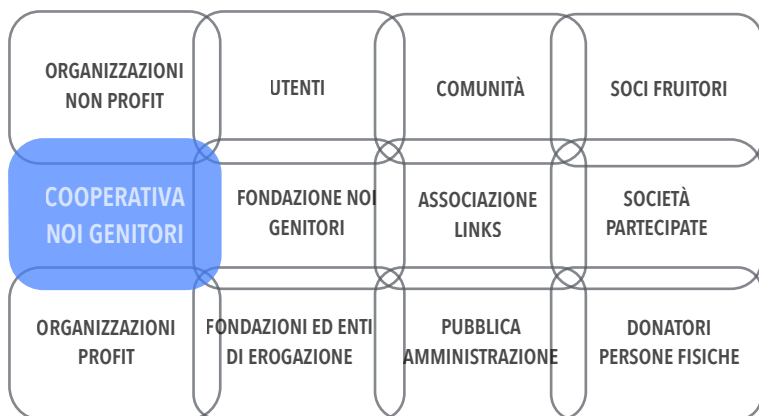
ORGANIZZAZIONI NON PROFIT

UTENTI

COMUNITÀ

SOCI FRUITORI

COOPERATIVA NOI GENITORI

FONDAZIONE NOI GENITORI

ASSOCIAZIONE LINKS

SOCIETÀ PARTECIPATE

ORGANIZZAZIONI PROFIT

FONDAZIONI ED ENTI DI EROGAZIONE

PUBBLICA AMMINISTRAZIONE

DONATORI PERSONE FISICHE